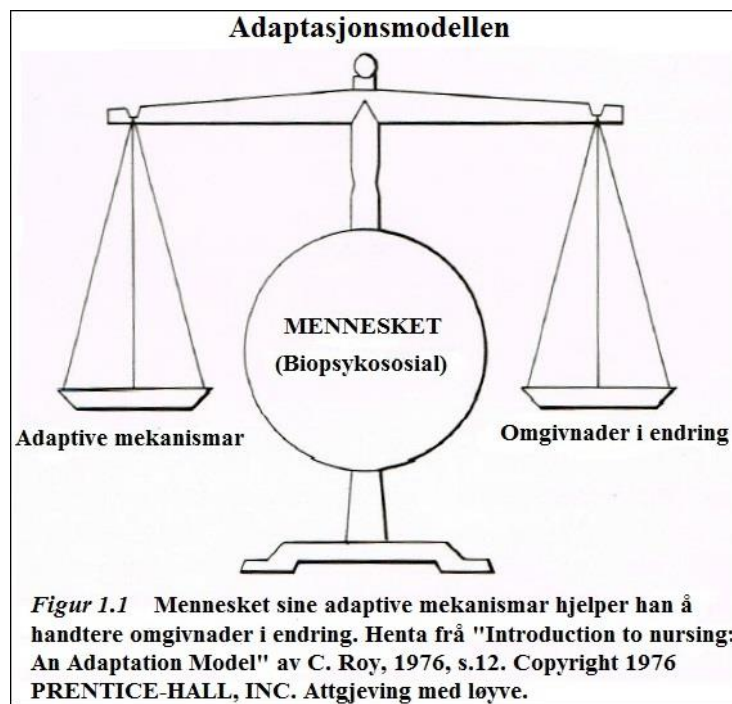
Adaptasjonsmodellen

MENNESKET
(Biopsykososial)

Adaptive mekanismar

Omgivnader i endring

*Figur 1.1* Mennesket sine adaptive mekanismar hjelper han å handtere omgivnader i endring. Henta frå "Introduction to nursing: An Adaptation Model" av C. Roy, 1976, s.12. Copyright 1976 PRENTICE-HALL, INC. Attgjeving med løyve.